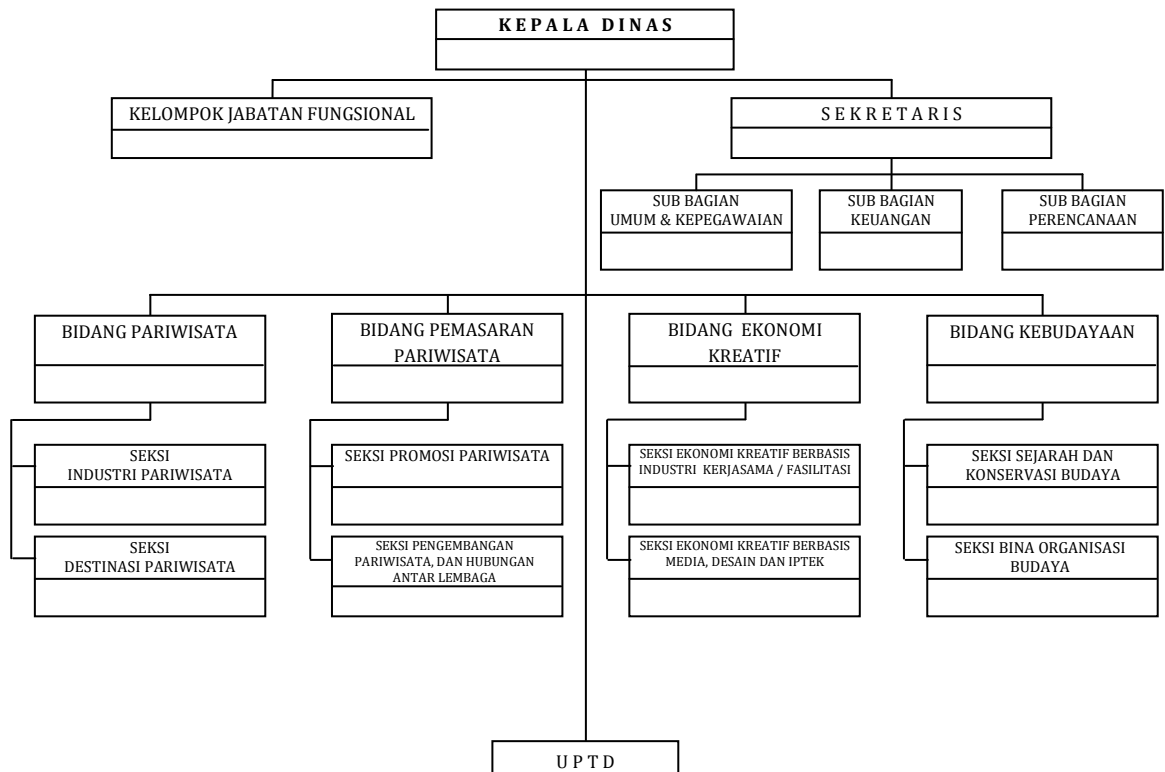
KEPALA DINAS

KELOMPOK JABATAN FUNGSIONAL

SEKRETARIS

SUB BAGIAN UMUM & KEPEGAWAIAN

SUB BAGIAN KEUANGAN

SUB BAGIAN PERENCANAAN

BIDANG PARIWISATA

BIDANG PEMASARAN PARIWISATA

BIDANG EKONOMI KREATIF

BIDANG KEBUDAYAAN

SEKSI INDUSTRI PARIWISATA

SEKSI DESTINASI PARIWISATA

SEKSI PROMOSI PARIWISATA

SEKSI PENGEMBANGAN PARIWISATA, DAN HUBUNGAN ANTAR LEMBAGA

SEKSI EKONOMI KREATIF BERBASIS INDUSTRI KERJASAMA / FASILITASI

SEKSI EKONOMI KREATIF BERBASIS MEDIA, DESAIN DAN IPTEK

SEKSI SEJARAH DAN KONSERVASI BUDAYA

SEKSI BINA ORGANISASI BUDAYA

UPTD